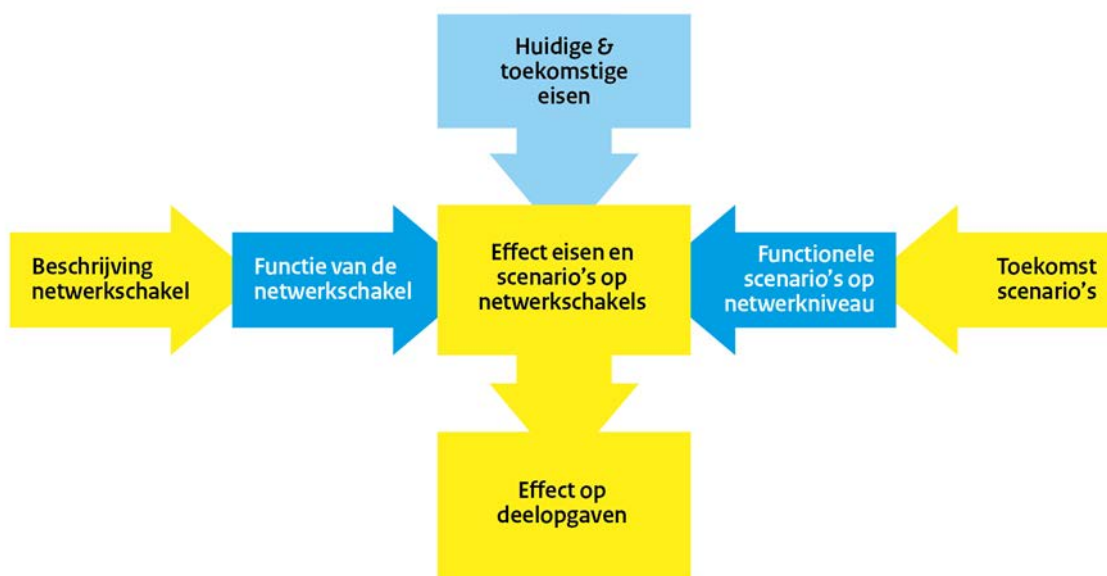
Huidige & toekomstige eisen

Beschrijving netwerkschakel

Functie van de netwerkschakel

Effect eisen en scenario's op netwerkschakels

Functionele scenario's op netwerkniveau

Toekomst scenario's

Effect op deelopgaven